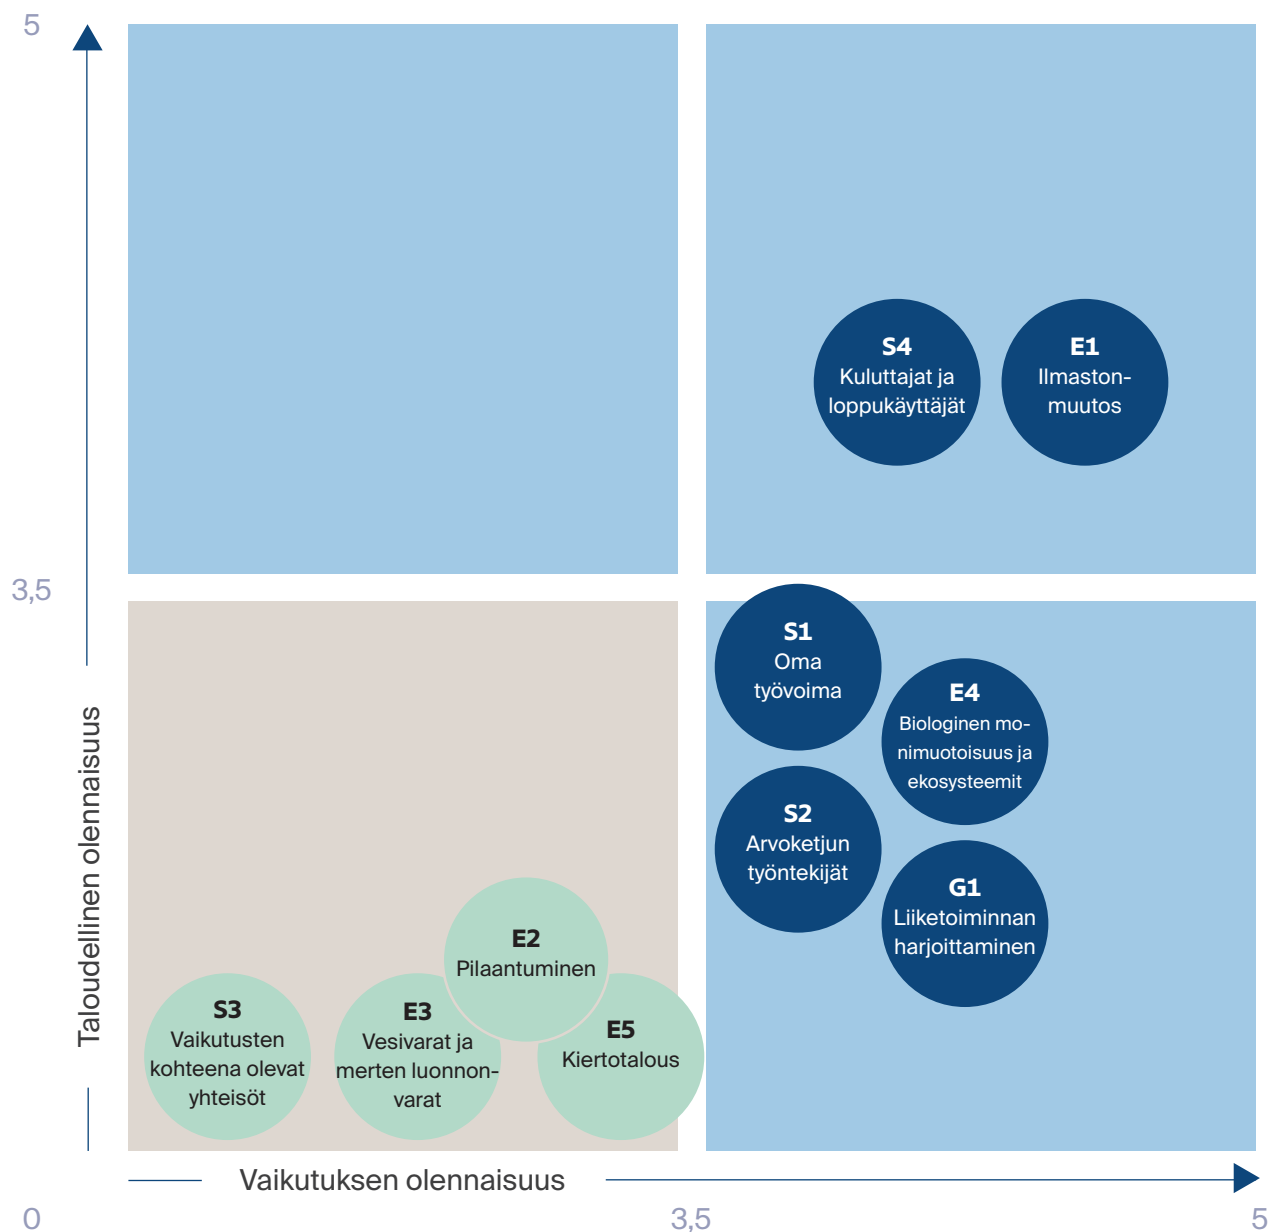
5

3,5

Taloudellinen olennaisuus

S4
Kuluttajat ja loppukäyttäjät

E1
Ilmastonmuutos

S1
Oma työvoima

E4
Biologinen monimuotoisuus ja ekosysteemit

S2
Arvoketjun työntekijät

G1
Liiketoiminnan harjoittaminen

E2
Pilaantuminen

S3
Vaikutusten kohteena olevat yhteisöt

E3
Vesivarat ja merten luonnonvarat

E5
Kiertotalous

Vaikutuksen olennaisuus

0

3,5

5